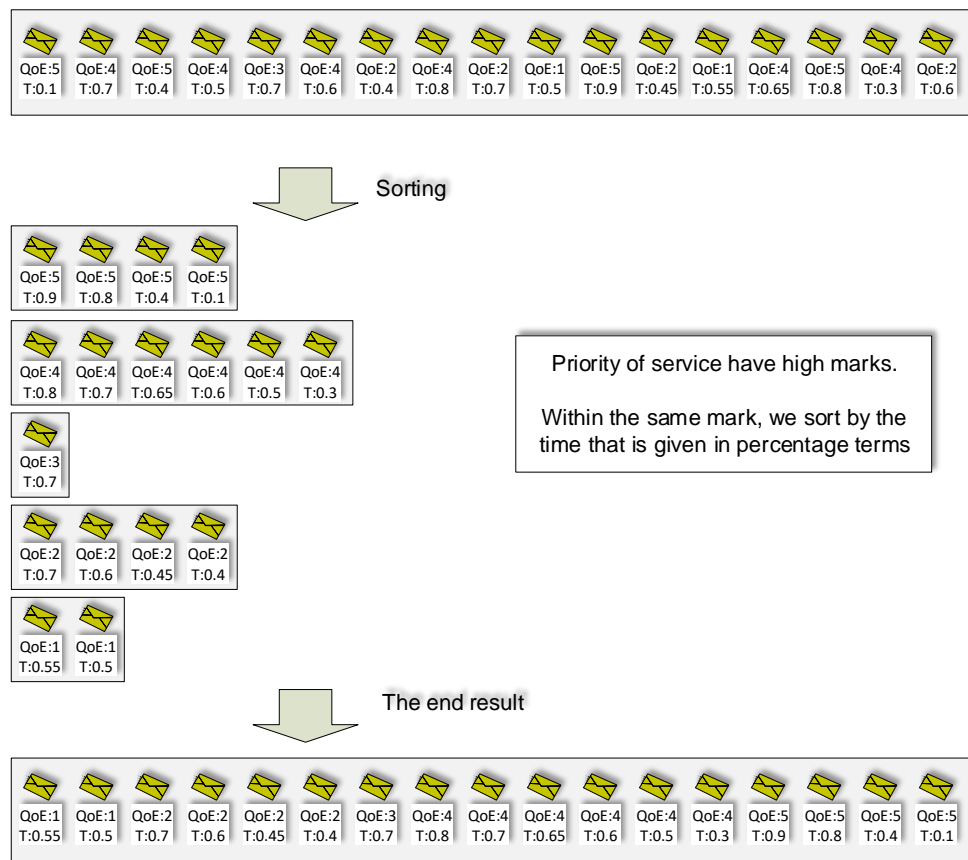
QoE:5 T:0.1 QoE:4 T:0.7 QoE:5 T:0.4 QoE:4 T:0.5 QoE:3 T:0.7 QoE:4 T:0.6 QoE:2 T:0.4 QoE:4 T:0.8 QoE:2 T:0.7 QoE:1 T:0.5 QoE:5 T:0.9 QoE:2 T:0.45 QoE:1 T:0.55 QoE:4 T:0.65 QoE:5 T:0.8 QoE:4 T:0.3 QoE:2 T:0.6

Sorting

QoE:5 T:0.9 QoE:5 T:0.8 QoE:5 T:0.4 QoE:5 T:0.1

QoE:4 T:0.8 QoE:4 T:0.7 QoE:4 T:0.65 QoE:4 T:0.6 QoE:4 T:0.5 QoE:4 T:0.3

QoE:3 T:0.7

QoE:2 T:0.7 QoE:2 T:0.6 QoE:2 T:0.45 QoE:2 T:0.4

QoE:1 T:0.55 QoE:1 T:0.5

Priority of service have high marks.

Within the same mark, we sort by the time that is given in percentage terms

The end result

QoE:1 T:0.55 QoE:1 T:0.5 QoE:2 T:0.7 QoE:2 T:0.6 QoE:2 T:0.45 QoE:2 T:0.4 QoE:3 T:0.7 QoE:4 T:0.8 QoE:4 T:0.7 QoE:4 T:0.65 QoE:4 T:0.6 QoE:4 T:0.5 QoE:4 T:0.3 QoE:5 T:0.9 QoE:5 T:0.8 QoE:5 T:0.4 QoE:5 T:0.1